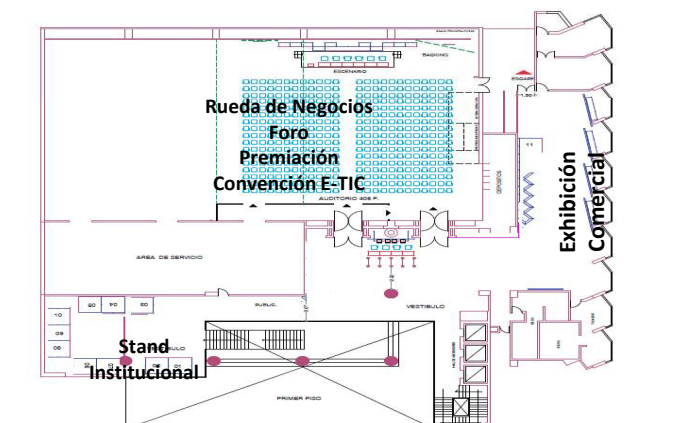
ESCENARIO

BACKING

ESCAPE

Rueda de Negocios
Foro
Premiación
Convención E-TIC

AUDITORIO 408 P.

AREA DE SERVICIO

Exhibición
Comercial

VESTIBULO

Stand
Institucional

PRIMER PISO

10
09
08
20
20
20